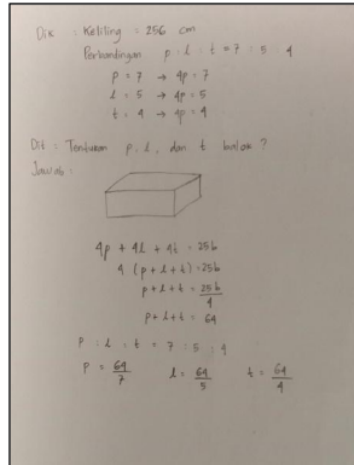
Dik : Keliling = 256 cm
Perbandingan $p : l : t = 7 : 5 : 4$

$p = 7 \rightarrow 4p = 7$
$l = 5 \rightarrow 4p = 5$
$t = 4 \rightarrow 4p = 4$

Dit : Tentukan p, l, dan t balok ?
Jawab :

$4p + 4l + 4t = 256$
$4 (p + l + t) = 256$
$p + l + t = \frac{256}{4}$
$p + l + t = 64$

$p : l : t = 7 : 5 : 4$
$p = \frac{64}{7}$ $l = \frac{64}{5}$ $t = \frac{64}{4}$